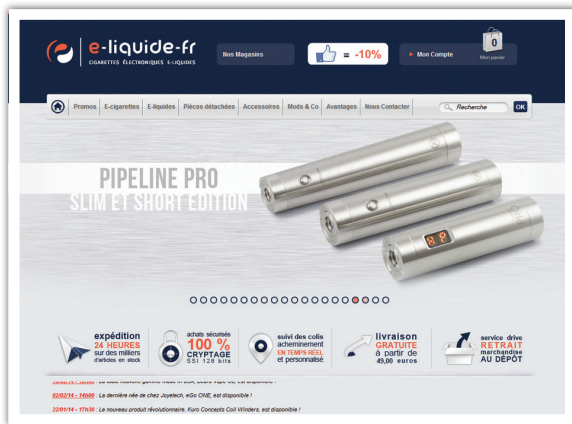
e-liquide-fr
CIGARETTES ÉLECTRONIQUES E-LIQUIDES

Nos Magasins

= -10%

► Mon Compte

0
Mon panier

Promos | E-cigarettes | E-liquides | Pièces détachées | Accessoires | Mods & Co | Avantages | Nous Contacter

Recherche

OK

PIPELINE PRO
SLIM ET SHORT EDITION

expédition
24 HEURES
sur des milliers d'articles en stock

achats sécurisés
100 %
CRYPTAGE
SSL 128 bits

suivi des colis acheminement
EN TEMPS RÉEL
et personnalisé

livraison
GRATUITE
à partir de
49,00 euros

service drive
RETRAIT
marchandise
AU DÉPÔT

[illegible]

02/02/14 - 14h00 : La dernière née de chez Joyetech, eGo ONE, est disponible !

22/01/14 - 17h30 : Le nouveau produit révolutionnaire, Kuro Concepts Coil Winders, est disponible !